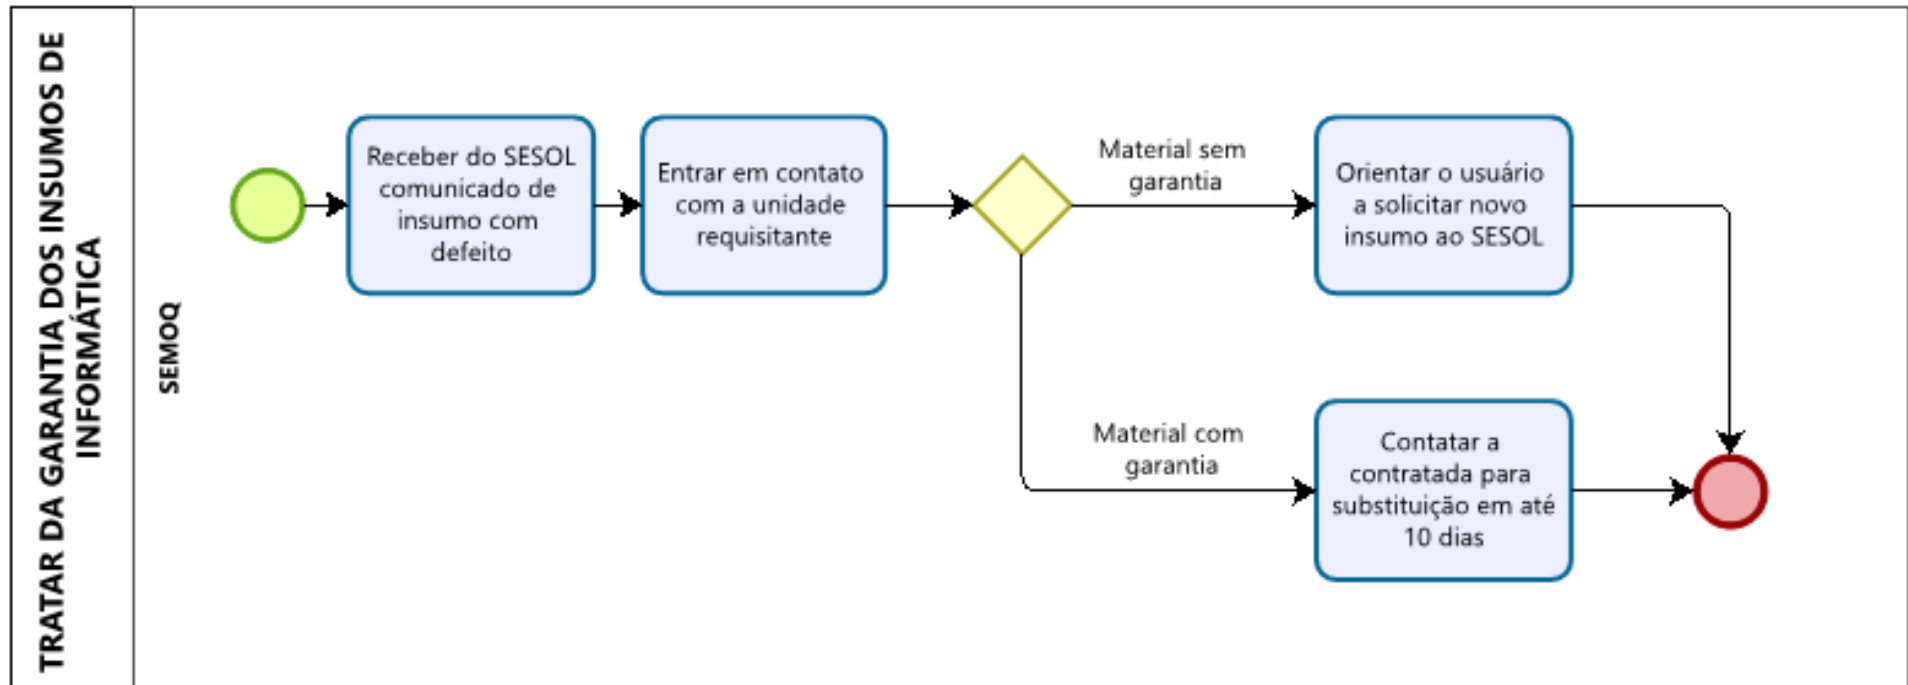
TRATAR DA GARANTIA DOS INSUMOS DE INFORMÁTICA

SEMOQ

Receber do SESOL comunicado de insumo com defeito

Entrar em contato com a unidade requisitante

Material sem garantia

Orientar o usuário a solicitar novo insumo ao SESOL

Material com garantia

Contatar a contratada para substituição em até 10 dias